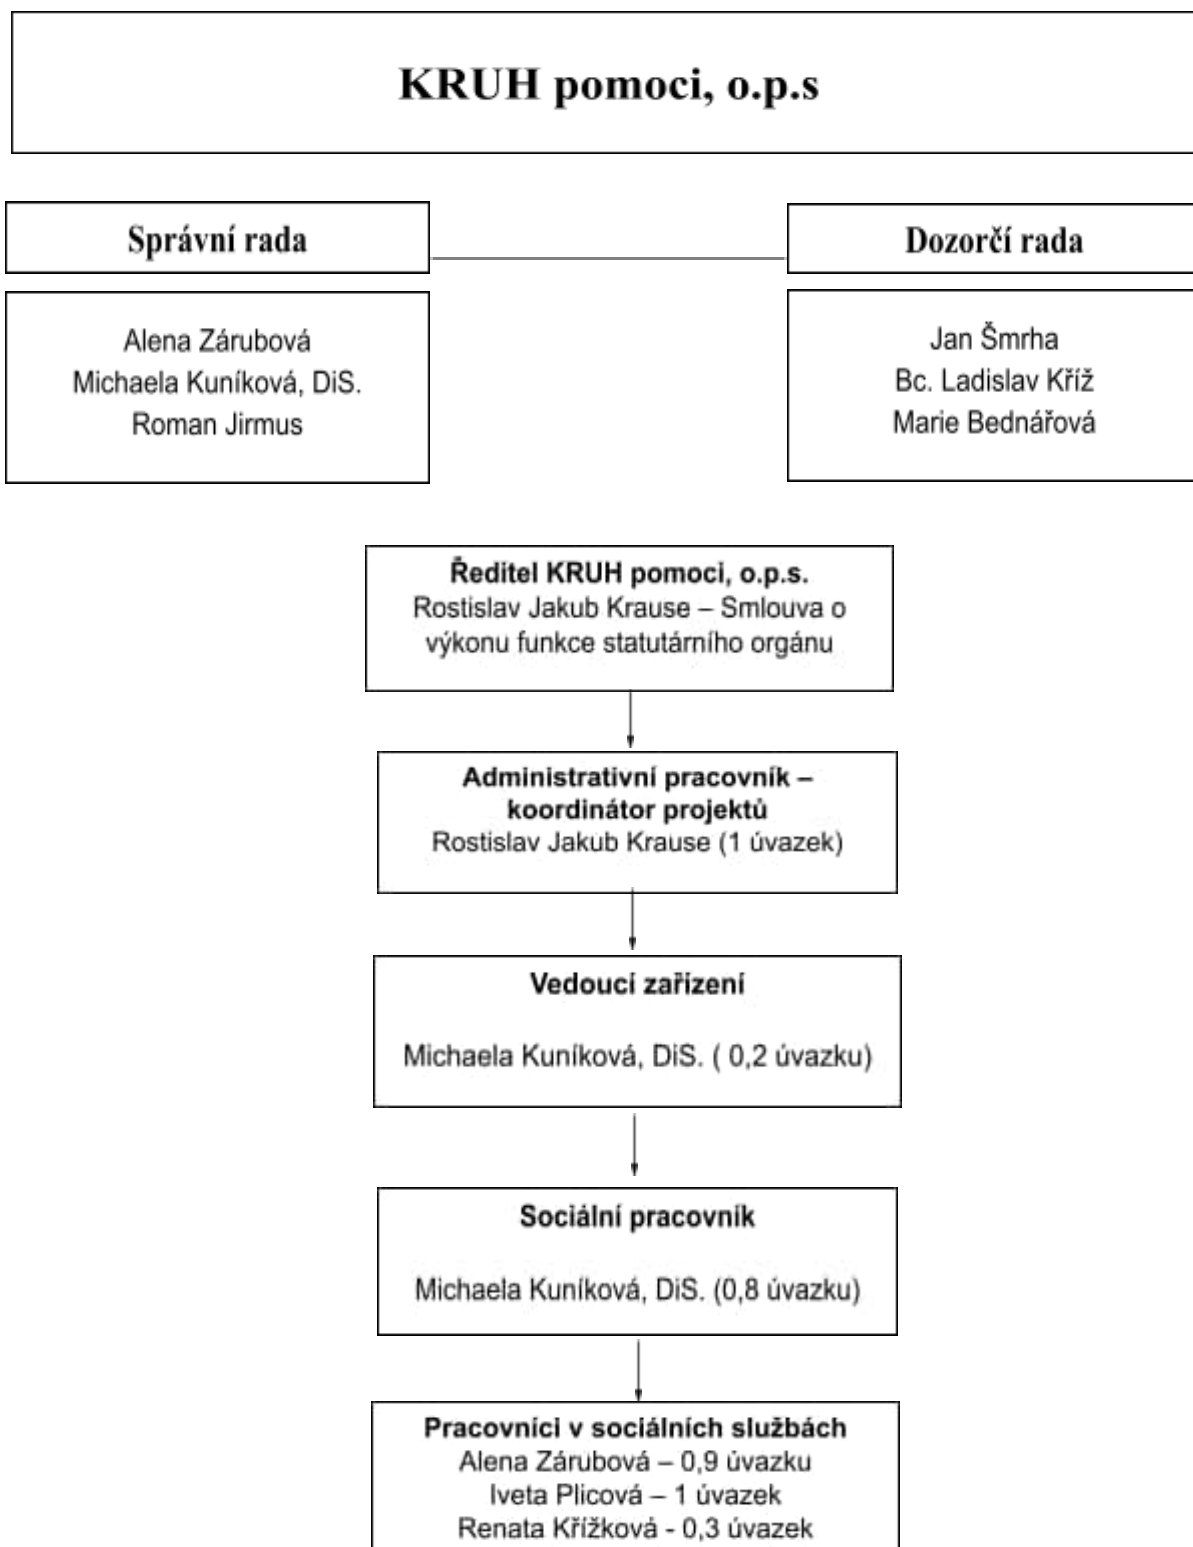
KRUH pomoci, o.p.s

Správní rada

Alena Zárubová
Michaela Kuníková, DiS.
Roman Jirmus

Dozorčí rada

Jan Šmrha
Bc. Ladislav Kříž
Marie Bednářová

Ředitel KRUH pomoci, o.p.s.
Rostislav Jakub Krause – Smlouva o výkonu funkce statutárního orgánu

Administrativní pracovník – koordinátor projektů
Rostislav Jakub Krause (1 úvazek)

Vedoucí zařízení

Michaela Kuníková, DiS. ( 0,2 úvazku)

Sociální pracovník

Michaela Kuníková, DiS. (0,8 úvazku)

Pracovnici v sociálních službách
Alena Zárubová – 0,9 úvazku
Iveta Plicová – 1 úvazek
Renata Křížková - 0,3 úvazek